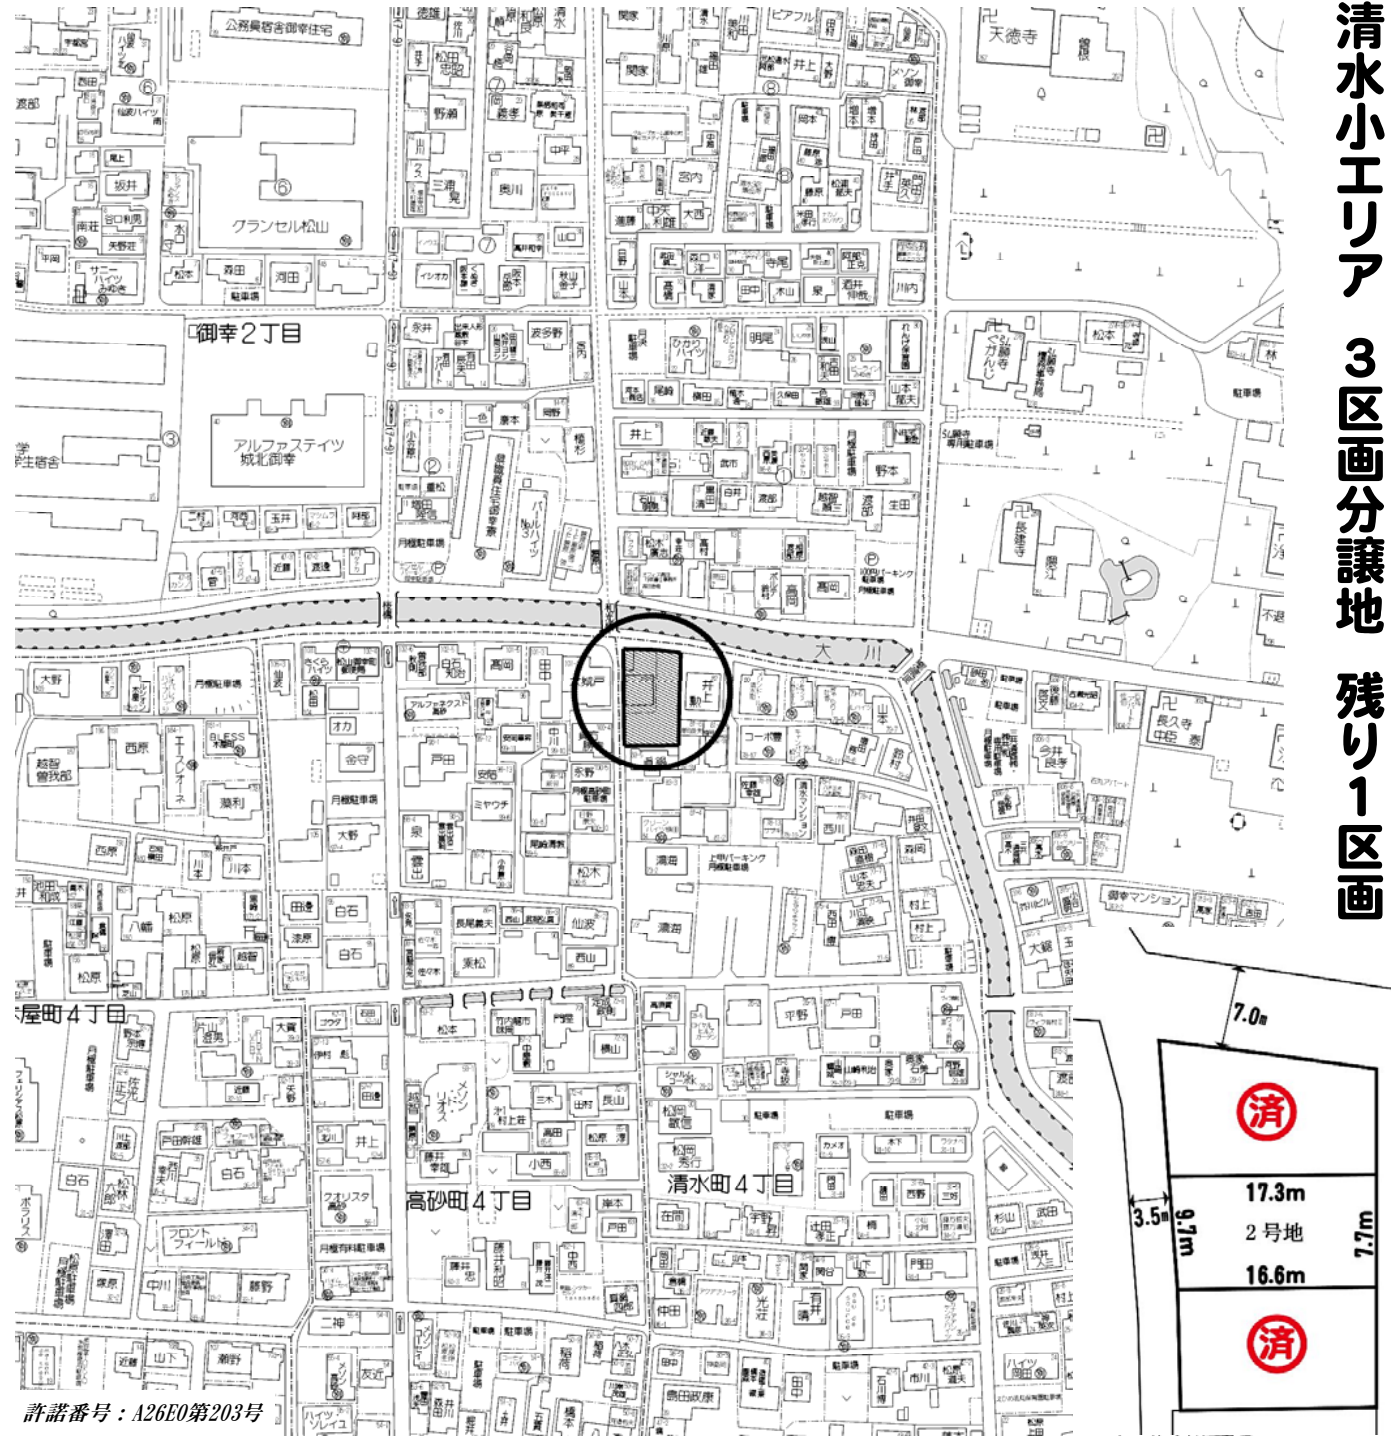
清水小エリア　3区画分譲地　残り1区画

御幸2丁目

アルファステイツ城北御幸

グランセル松山

公務員宿舎御幸住宅

大川

天徳寺

長建寺

長久寺

屋町4丁目

高砂町4丁目

清水町4丁目

7.0m

済

17.3m

3.5m

9.7m

2号地

7.7m

16.6m

済

許諾番号：A26E0第203号